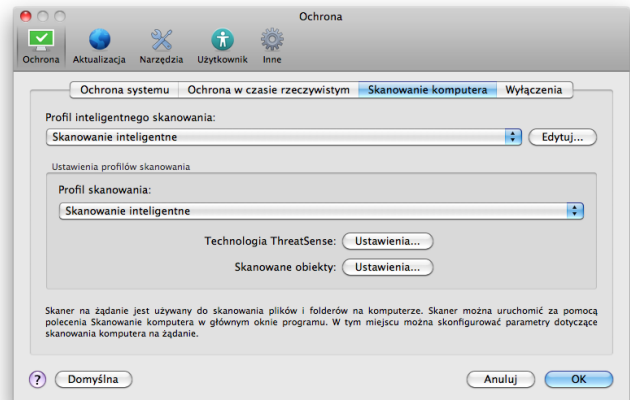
Ochrona

Ochrona Aktualizacja Narzędzia Użytkownik Inne

Ochrona systemu | Ochrona w czasie rzeczywistym | Skanowanie komputera | Wyłączenia

Profil inteligentnego skanowania:

Skanowanie inteligentne

Edytuj...

Ustawienia profilów skanowania

Profil skanowania:

Skanowanie inteligentne

Technologia ThreatSense: Ustawienia...

Skanowane obiekty: Ustawienia...

Skaner na żądanie jest używany do skanowania plików i folderów na komputerze. Skaner można uruchomić za pomocą polecenia Skanowanie komputera w głównym oknie programu. W tym miejscu można skonfigurować parametry dotyczące skanowania komputera na żądanie.

?

Domyślna

Anuluj

OK